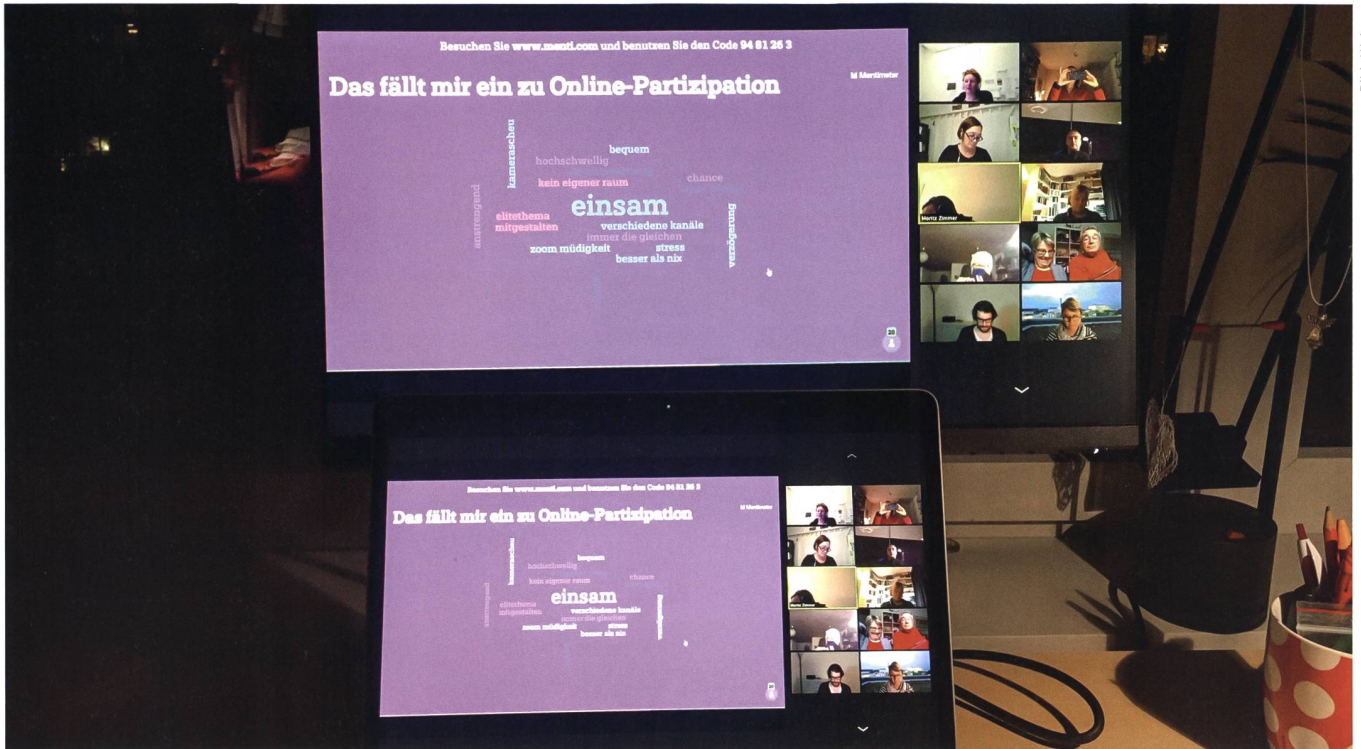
Besuchen Sie www.menti.com und benutzen Sie den Code 94 81 26 3

Das fällt mir ein zu Online-Partizipation

Mentimeter

kamerascheu
hochschwellig
bequem
chance
kein eigener raum
anstrengend
elitethema
mitgestalten
einsam
verschiedene kanäle
immer die gleichen
zoom müdigkeit
stress
besser als nix
verzögerung

20

Moritz Zimmer

Besuchen Sie www.menti.com und benutzen Sie den Code 94 81 26 3

Das fällt mir ein zu Online-Partizipation

Mentimeter

kamerascheu
hochschwellig
bequem
chance
kein eigener raum
anstrengend
elitethema
mitgestalten
einsam
verschiedene kanäle
immer die gleichen
zoom müdigkeit
stress
besser als nix
verzögerung

20

Moritz Zimmer